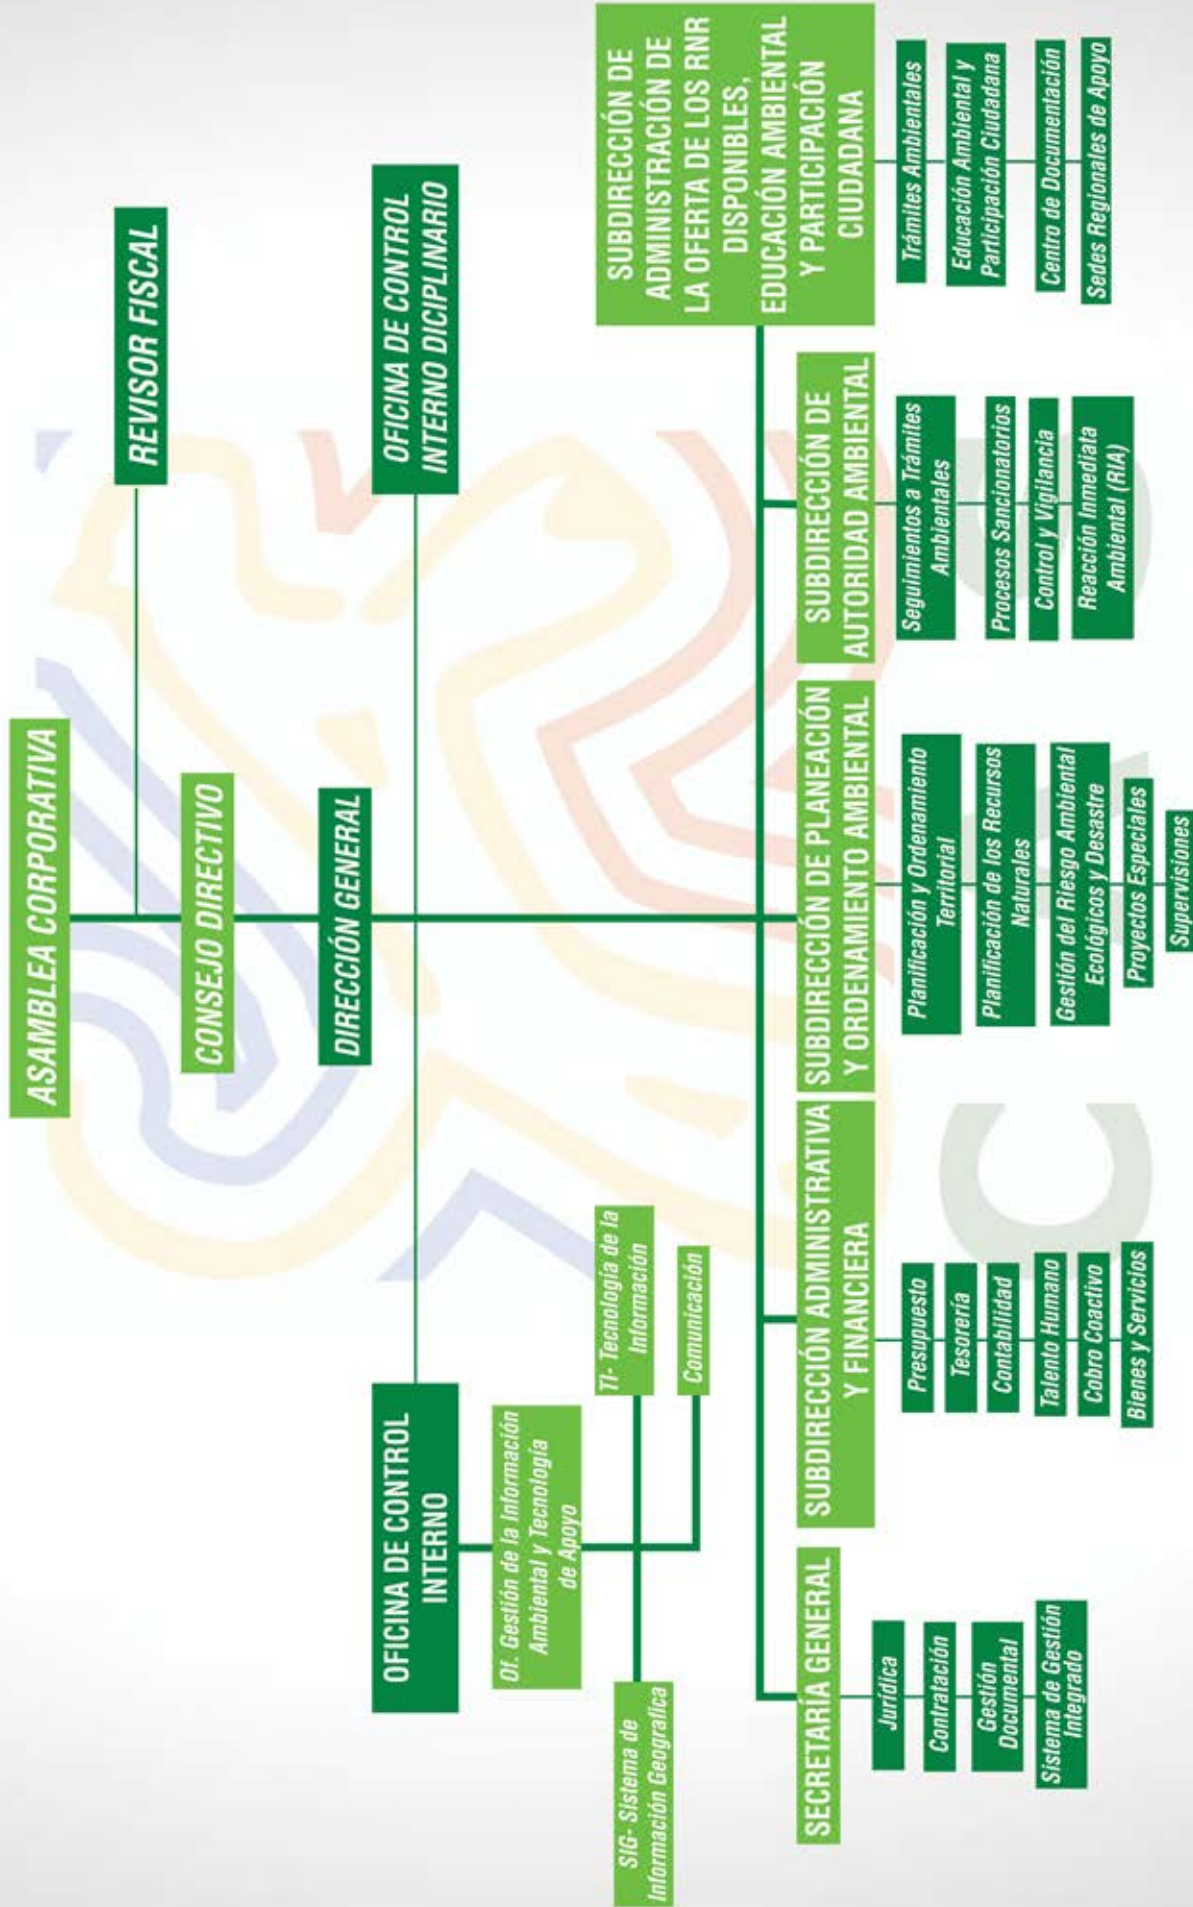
ASAMBLEA CORPORATIVA

REVISOR FISCAL

CONSEJO DIRECTIVO

OFICINA DE CONTROL INTERNO DICIPLINARIO

DIRECCIÓN GENERAL

OFICINA DE CONTROL INTERNO

Of. Gestión de la Información Ambiental y Tecnología de Apoyo

TI- Tecnología de la Información

Comunicación

SIG- Sistema de Información Geografica

SECRETARÍA GENERAL

Jurídica

Contratación

Gestión Documental

Sistema de Gestión Integrado

SUBDIRECCIÓN ADMINISTRATIVA Y FINANCIERA

Presupuesto

Tesorería

Contabilidad

Talento Humano

Cobro Coactivo

Bienes y Servicios

SUBDIRECCIÓN DE PLANEACIÓN Y ORDENAMIENTO AMBIENTAL

Planificación y Ordenamiento Territorial

Planificación de los Recursos Naturales

Gestión del Riesgo Ambiental Ecológicos y Desastre

Proyectos Especiales

Supervisiones

SUBDIRECCIÓN DE AUTORIDAD AMBIENTAL

Seguimientos a Trámites Ambientales

Procesos Sancionatorios

Control y Vigilancia

Reacción Inmediata Ambiental (RIA)

SUBDIRECCIÓN DE ADMINISTRACIÓN DE LA OFERTA DE LOS RNR DISPONIBLES, EDUCACIÓN AMBIENTAL Y PARTICIPACIÓN CIUDADANA

Trámites Ambientales

Educación Ambiental y Participación Ciudadana

Centro de Documentación

Sedes Regionales de Apoyo